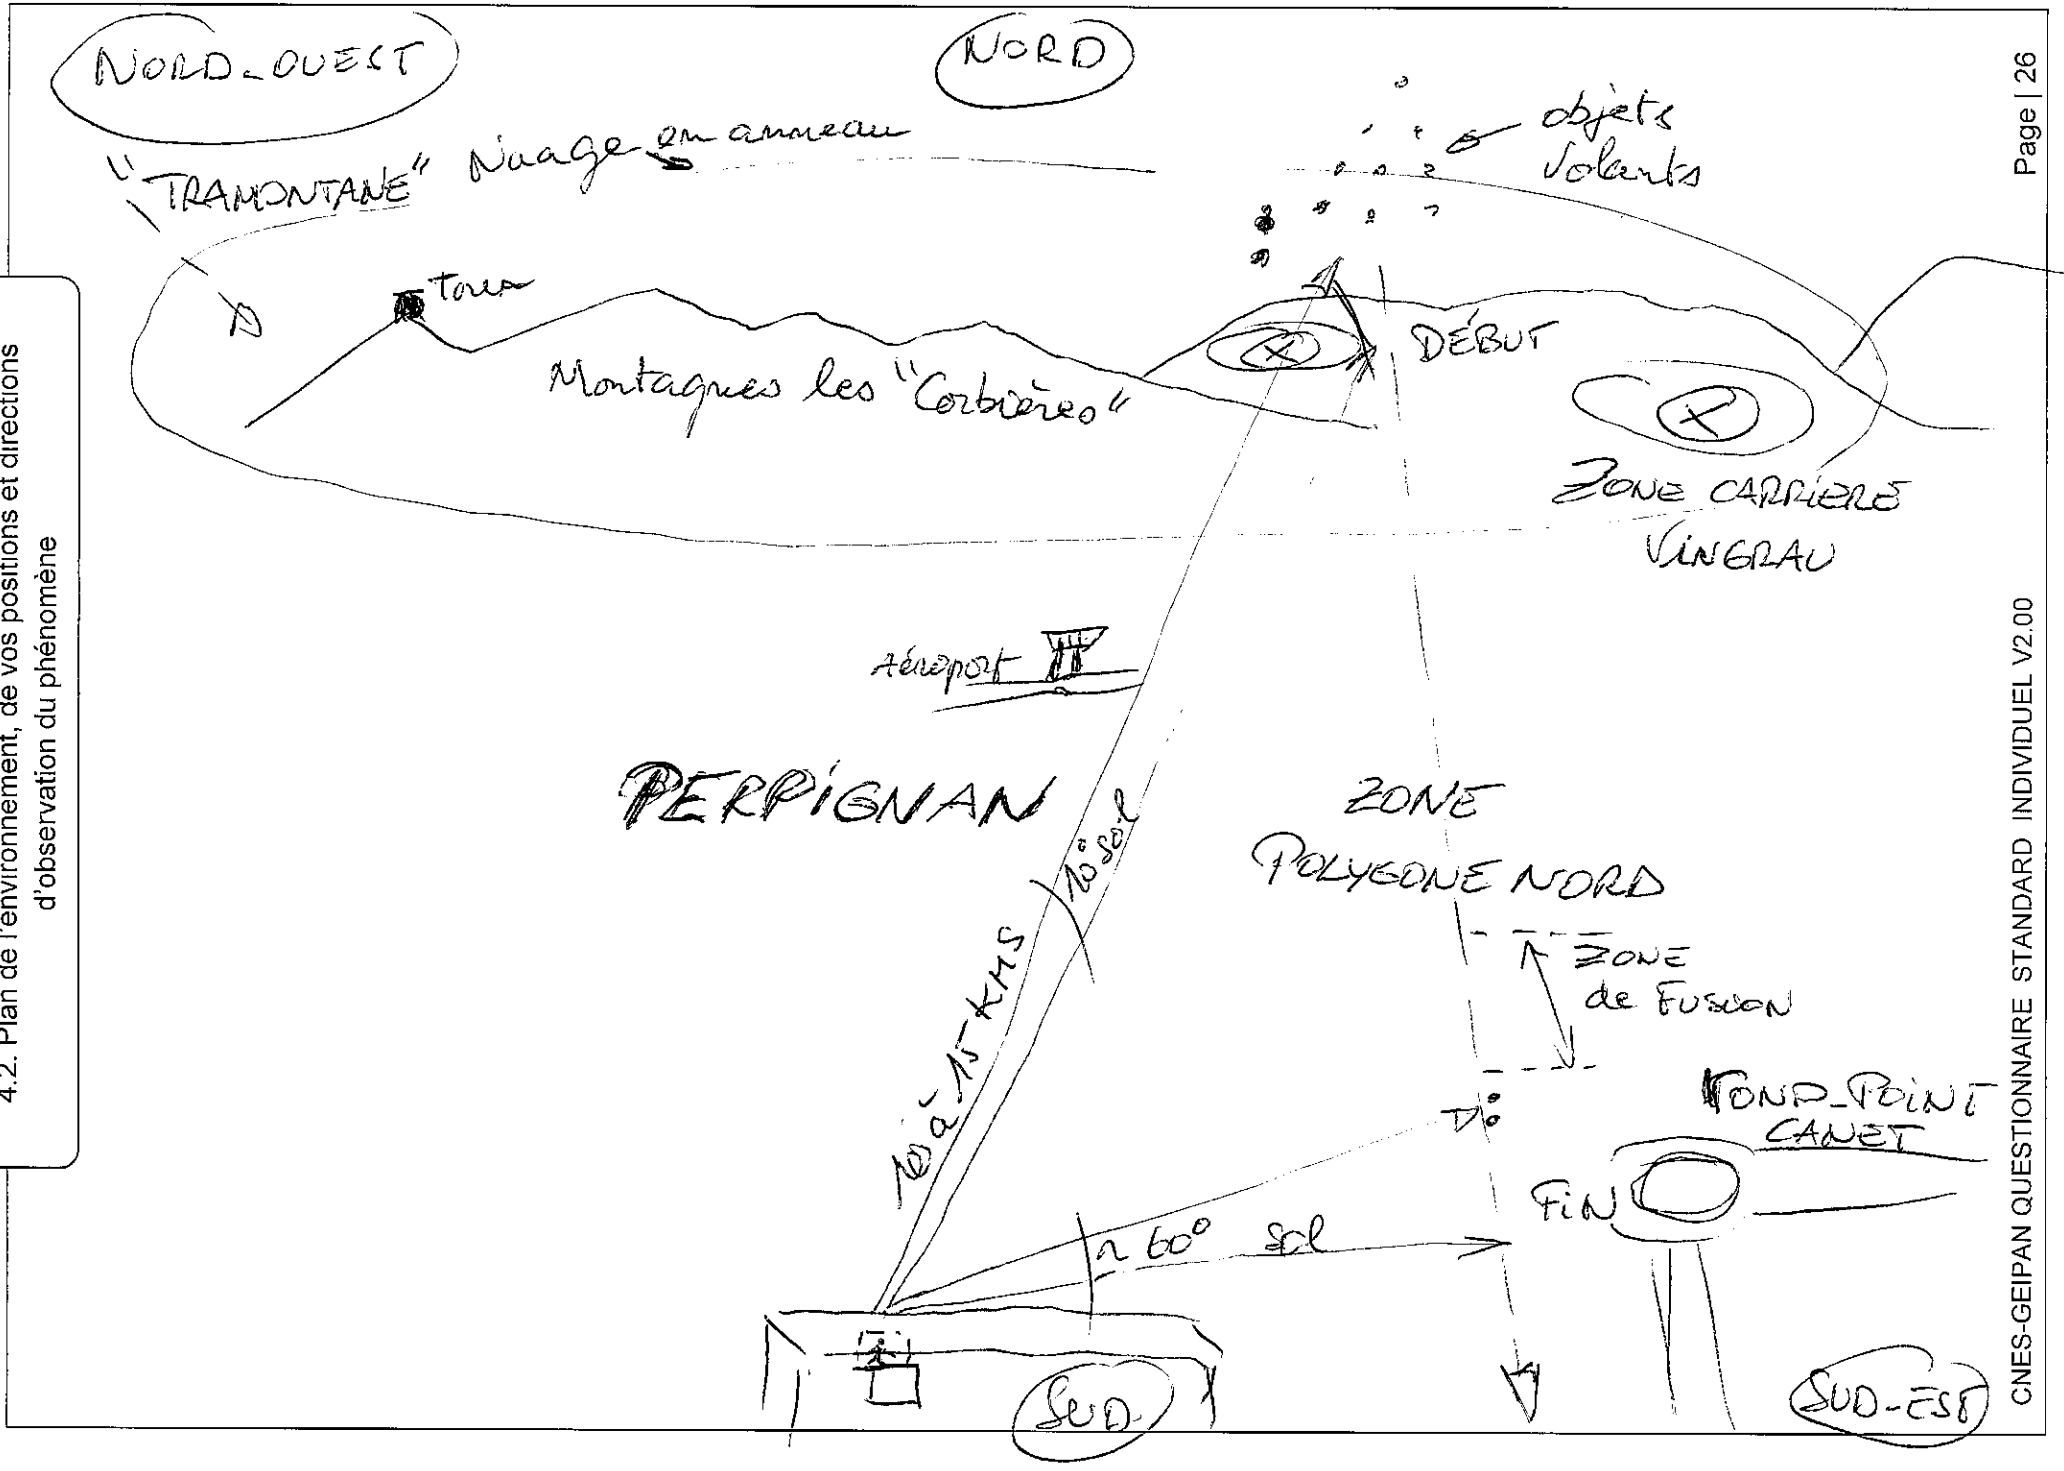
4.2. Plan de l'environnement, de vos positions et directions d'observation du phénomène

NORD-OUEST

NORD

objets Volants

"TRAMONTANE" Nuage en anneau

Tour

Montagnes les "Corbières"

DÉBUT

ZONE CARRIERE VINGRAU

Aéroport

PERPIGNAN

10° sol

10 à 15 KMS

ZONE POLYGONE NORD

ZONE de FUSION

ROND-POINT CANET

FIN

~ 60° sol

SUD

SUD-EST

Page | 26

CNES-GEIPAN QUESTIONNAIRE STANDARD INDIVIDUEL V2.00